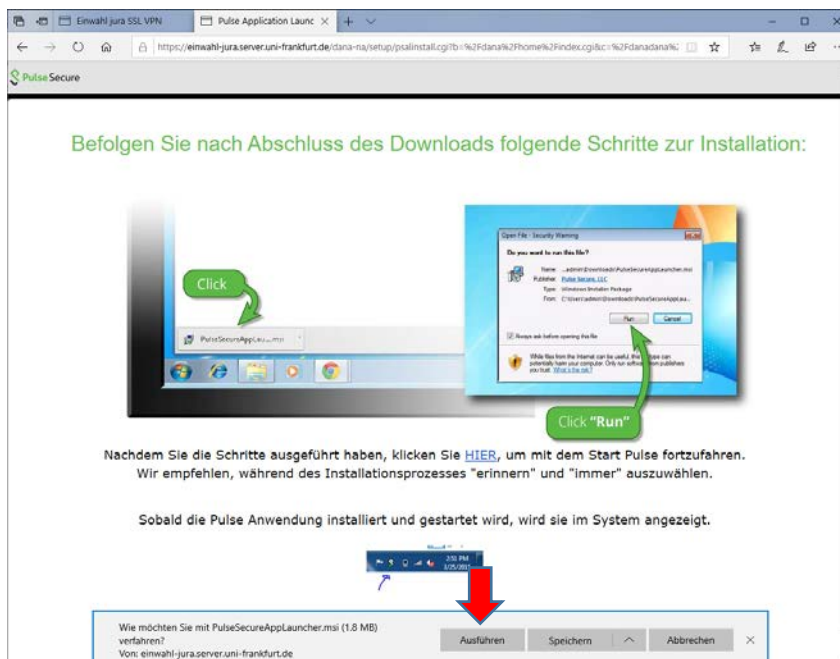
Einwahl jura SSL VPN

Pulse Application Launc

https://einwahl-jura.server.uni-frankfurt.de/dana-na/setup/psalinstall.cgi?b=%2Fdana%2Fhome%2Findex.cgi&c=%2Fdanadana%2

Pulse Secure

Befolgen Sie nach Abschluss des Downloads folgende Schritte zur Installation:

Click

PulseSecureAppLau....msi

Open File - Security Warning

Do you want to run this file?

Name: ...admin\Downloads\PulseSecureAppLauncher.msi
Publisher: Pulse Secure, LLC
Type: Windows Installer Package
From: C:\Users\admin\Downloads\PulseSecureAppLau...

Run Cancel

Always ask before opening this file

While files from the Internet can be useful, this file type can potentially harm your computer. Only run software from publishers you trust. What's the risk?

Click "Run"

Nachdem Sie die Schritte ausgeführt haben, klicken Sie HIER, um mit dem Start Pulse fortzufahren. Wir empfehlen, während des Installationsprozesses "erinnern" und "immer" auszuwählen.

Sobald die Pulse Anwendung installiert und gestartet wird, wird sie im System angezeigt.

2:51 PM
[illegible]

Wie möchten Sie mit PulseSecureAppLauncher.msi (1.8 MB) verfahren?
Von: einwahl-jura.server.uni-frankfurt.de

Ausführen Speichern Abbrechen